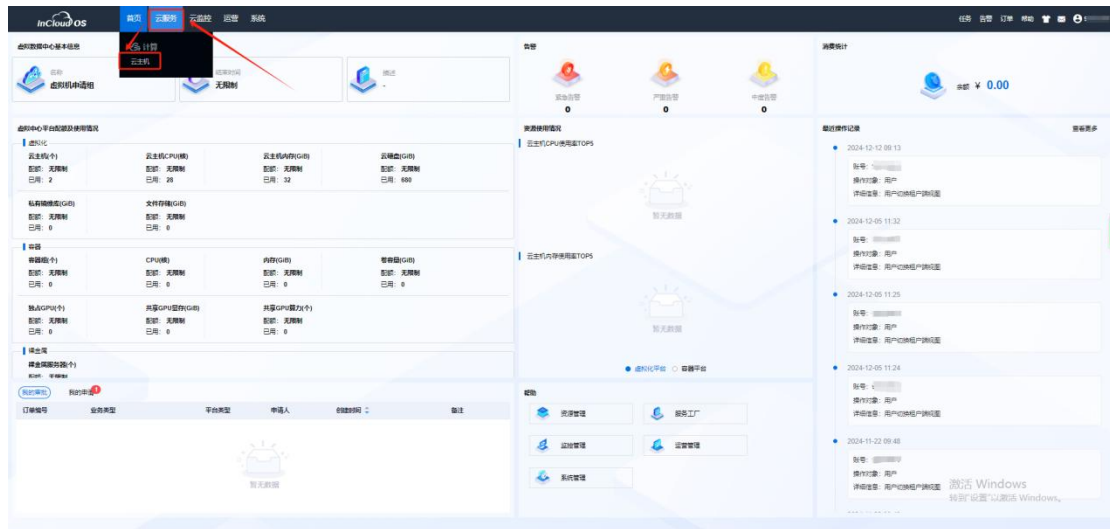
InCloud OS
首页 云服务 云监控 运营 系统
任务 告警 订单 帮助

弹性计算
云主机

虚拟数据中心基本信息
名称 虚拟机申请组
结束时间 无限制
描述 -

告警
紧急告警 0
严重告警 0
中级告警 0

消费统计
余额 ¥ 0.00

虚拟中心平台配额及使用情况
虚拟化
云主机(个) 配额：无限制 已用：2
云主机CPU(核) 配额：无限制 已用：28
云主机内存(GiB) 配额：无限制 已用：32
云硬盘(GiB) 配额：无限制 已用：680
私有镜像(GiB) 配额：无限制 已用：0
文件存储(GiB) 配额：无限制 已用：0
容器
容器组(个) 配额：无限制 已用：0
CPU(核) 配额：无限制 已用：0
内存(GiB) 配额：无限制 已用：0
卷容量(GiB) 配额：无限制 已用：0
独占GPU(个) 配额：无限制 已用：0
共享GPU显存(GiB) 配额：无限制 已用：0
共享GPU算力(个) 配额：无限制 已用：0
裸金属
裸金属服务器(个)
配额：无限制

资源使用情况
云主机CPU使用率TOP5
暂无数据
云主机内存使用率TOP5
暂无数据
虚拟化平台 容器平台

最近操作记录 查看更多
2024-12-12 09:13
账号：
操作对象：用户
详细信息：用户切换租户源信息
2024-12-05 11:32
账号：
操作对象：用户
详细信息：用户切换租户源信息
2024-12-05 11:25
账号：
操作对象：用户
详细信息：用户切换租户源信息
2024-12-05 11:24
账号：
操作对象：用户
详细信息：用户切换租户源信息
2024-11-22 09:48
账号：
操作对象：用户
详细信息：用户切换租户源信息

我的审批 我的申请 1
订单编号 业务类型 平台类型 申请人 创建时间 备注
暂无数据

帮助
资源管理 服务工厂
运维管理 运营管理
系统管理

激活 Windows
转到"设置"以激活 Windows。